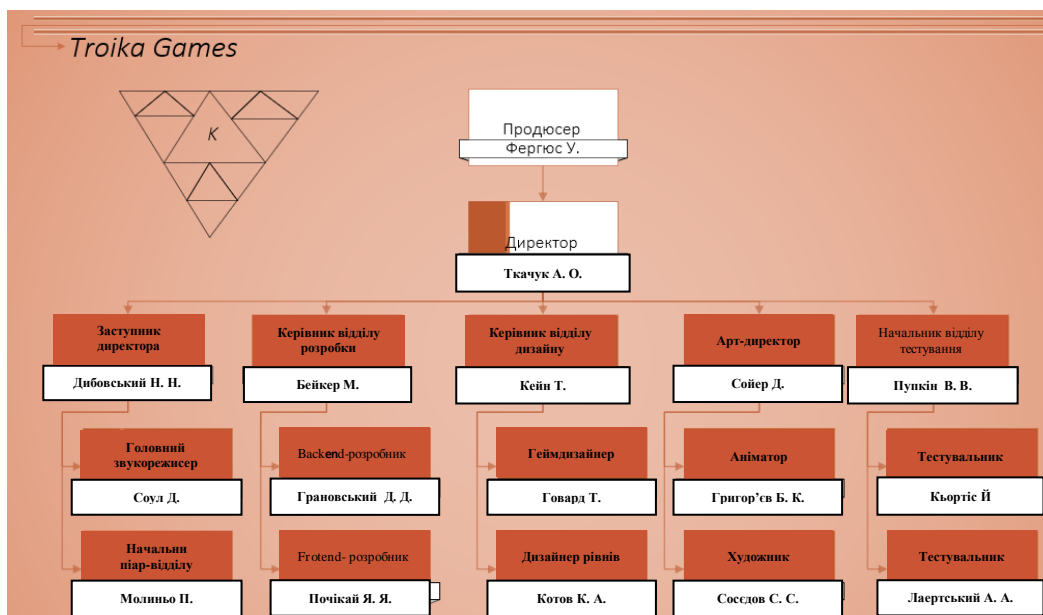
Troika Games

K

Продюсер
Фергюс У.

Директор
Ткачук А. О.

Заступник директора
Дибовський Н. Н.

Керівник відділу розробки
Бейкер М.

Керівник відділу дизайну
Кейн Т.

Арт-директор
Сойєр Д.

Начальник відділу тестування
Пупкін В. В.

Головний звукорежисер
Соул Д.

Backend-розробник
Грановський Д. Д.

Геймдизайнер
Говард Т.

Аніматор
Григор'єв Б. К.

Тестувальник
Кьортіс Й

Начальнин піар-відділу
Молиньо П.

Frotend- розробник
Почікай Я. Я.

Дизайнер рівнів
Котов К. А.

Художник
Сосєдов С. С.

Тестувальник
Лаертський А. А.